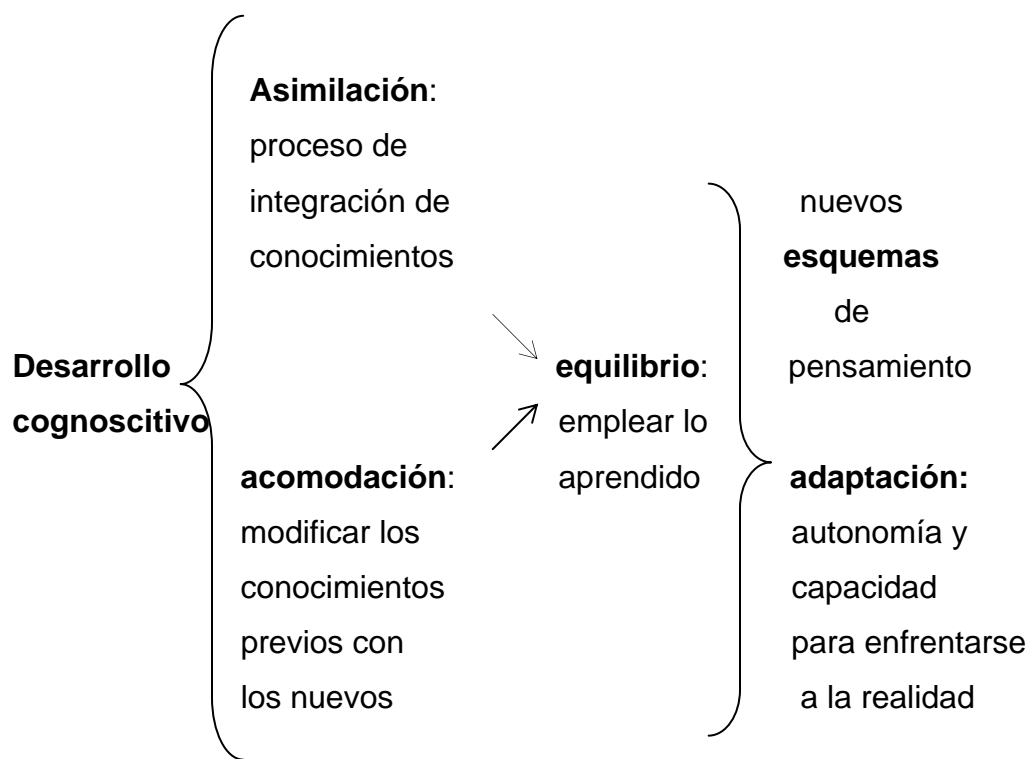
Desarrollo cognoscitivo

Asimilación: proceso de integración de conocimientos

acomodación: modificar los conocimientos previos con los nuevos

equilibrio: emplear lo aprendido

nuevos esquemas de pensamiento

adaptación: autonomía y capacidad para enfrentarse a la realidad